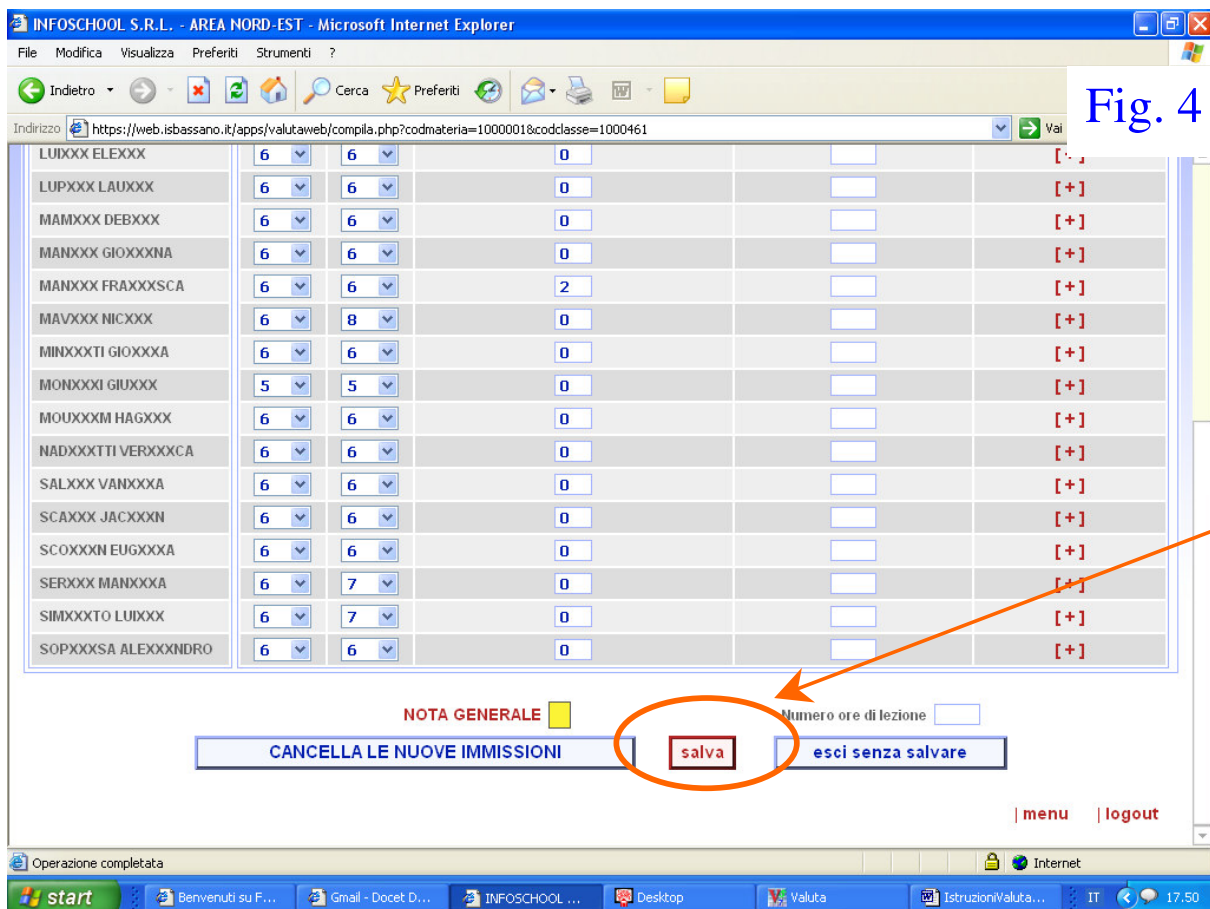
INFOSCHOOL S.R.L. - AREA NORD-EST - Microsoft Internet Explorer

File Modifica Visualizza Preferiti Strumenti ?

Indietro Cerca Preferiti

Fig. 4

Indirizzo https://web.isbassano.it/apps/valutaweb/compila.php?codmateria=1000001&codclasse=1000461 Vai

| | | | | | |
|---|---|---|---|---|---|
| LUIXXX ELEXXX | 6 | 6 | 0 | | [+] |
| LUPXXX LAUXXX | 6 | 6 | 0 | | [+] |
| MAMXXX DEBXXX | 6 | 6 | 0 | | [+] |
| MANXXX GIOXXXNA | 6 | 6 | 0 | | [+] |
| MANXXX FRAXXXSCA | 6 | 6 | 2 | | [+] |
| MAVXXX NICXXX | 6 | 8 | 0 | | [+] |
| MINXXXTI GIOXXXA | 6 | 6 | 0 | | [+] |
| MONXXXI GIUXXX | 5 | 5 | 0 | | [+] |
| MOUXXXM HAGXXX | 6 | 6 | 0 | | [+] |
| NADXXXTTI VERXXXCA | 6 | 6 | 0 | | [+] |
| SALXXX VANXXXA | 6 | 6 | 0 | | [+] |
| SCAXXX JACXXXN | 6 | 6 | 0 | | [+] |
| SCOXXXN EUGXXXA | 6 | 6 | 0 | | [+] |
| SERXXX MANXXXA | 6 | 7 | 0 | | [+] |
| SIMXXXTO LUIXXX | 6 | 7 | 0 | | [+] |
| SOPXXXSA ALEXXXNDRO | 6 | 6 | 0 | | [+] |

NOTA GENERALE

Numero ore di lezione

CANCELLA LE NUOVE IMMISSIONI salva esci senza salvare

| menu | logout

Operazione completata

Internet

start Benvenuti su F... Gmail - Docet D... INFOSCHOOL ... Desktop Valuta IstruzioniValuta... IT 17.50